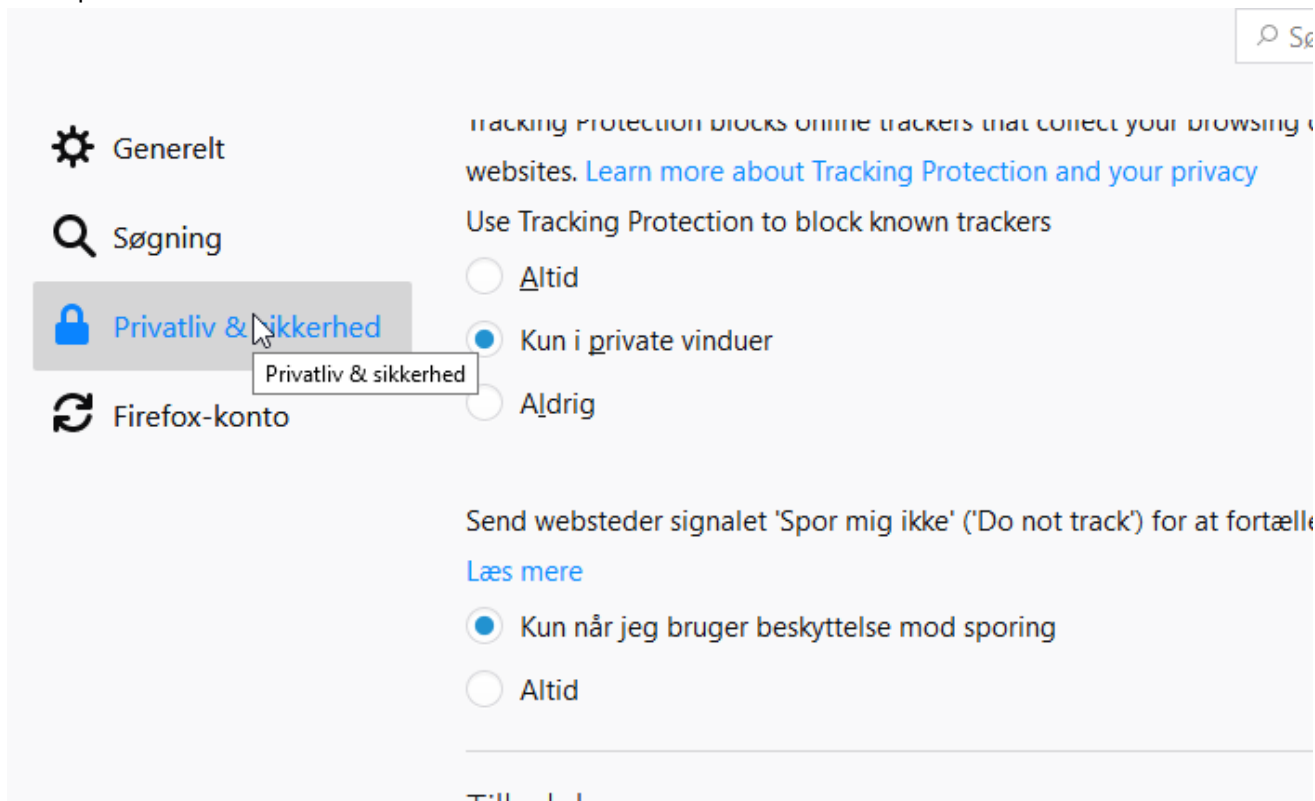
Sø

Generelt

Søgning

Privatliv & sikkerhed

Privatliv & sikkerhed

Firefox-konto

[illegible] websites. Learn more about Tracking Protection and your privacy

Use Tracking Protection to block known trackers

Altid

Kun i private vinduer

Aldrig

Send websteder signalet 'Spor mig ikke' ('Do not track') for at fortælle

Læs mere

Kun når jeg bruger beskyttelse mod sporing

Altid

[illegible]